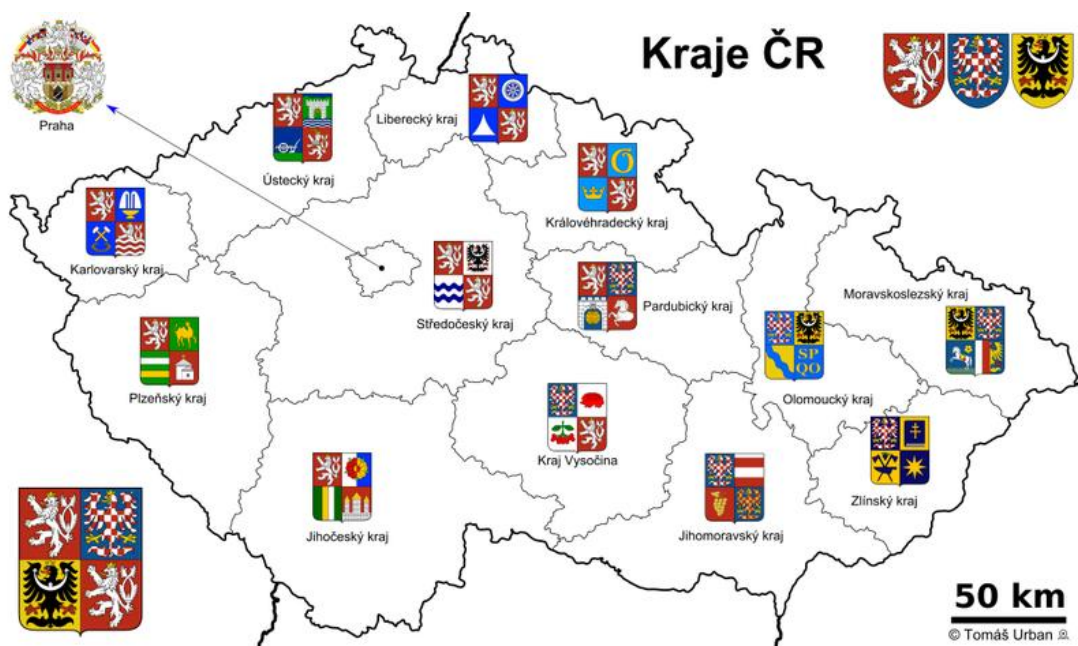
Kraje ČR

Praha

Liberecký kraj

Ústecký kraj

Královéhradecký kraj

Karlovarský kraj

Středočeský kraj

Pardubický kraj

Moravskoslezský kraj

Plzeňský kraj

SP
QO

Olomoucký kraj

Kraj Vysočina

Zlínský kraj

Jihočeský kraj

Jihomoravský kraj

50 km

© Tomáš Urban